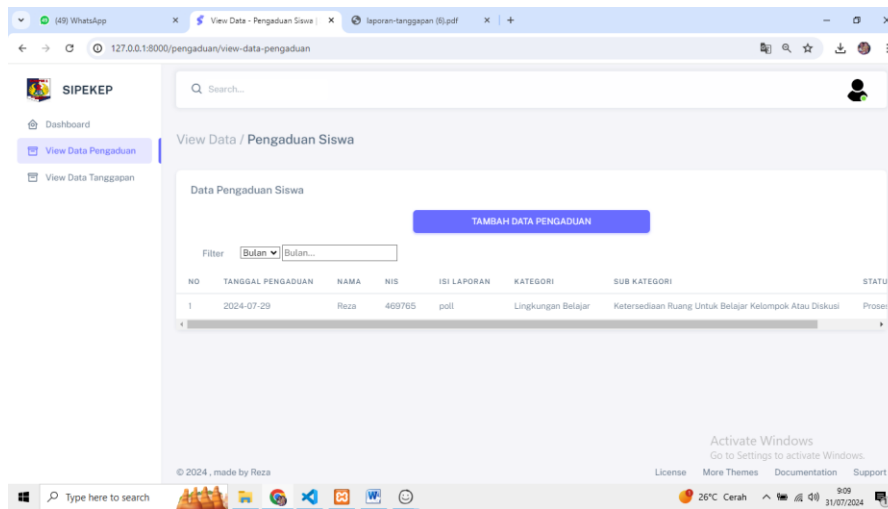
(49) WhatsApp
View Data - Pengaduan Siswa |
laporan-tanggapan (6).pdf
127.0.0.1:8000/pengaduan/view-data-pengaduan

SIPEKEP
Search...
Dashboard
View Data Pengaduan
View Data Tanggapan

View Data / Pengaduan Siswa

Data Pengaduan Siswa

TAMBAH DATA PENGADUAN

Filter Bulan Bulan...

| NO | TANGGAL PENGADUAN | NAMA | NIS | ISI LAPORAN | KATEGORI | SUB KATEGORI | STATU |
|---|---|---|---|---|---|---|---|
| 1 | 2024-07-29 | Reza | 469765 | poll | Lingkungan Belajar | Ketersediaan Ruang Untuk Belajar Kelompok Atau Diskusi | Prose |

Activate Windows
Go to Settings to activate Windows.

© 2024 , made by Reza
License More Themes Documentation Support

Type here to search
26°C Cerah
9:09
31/07/2024